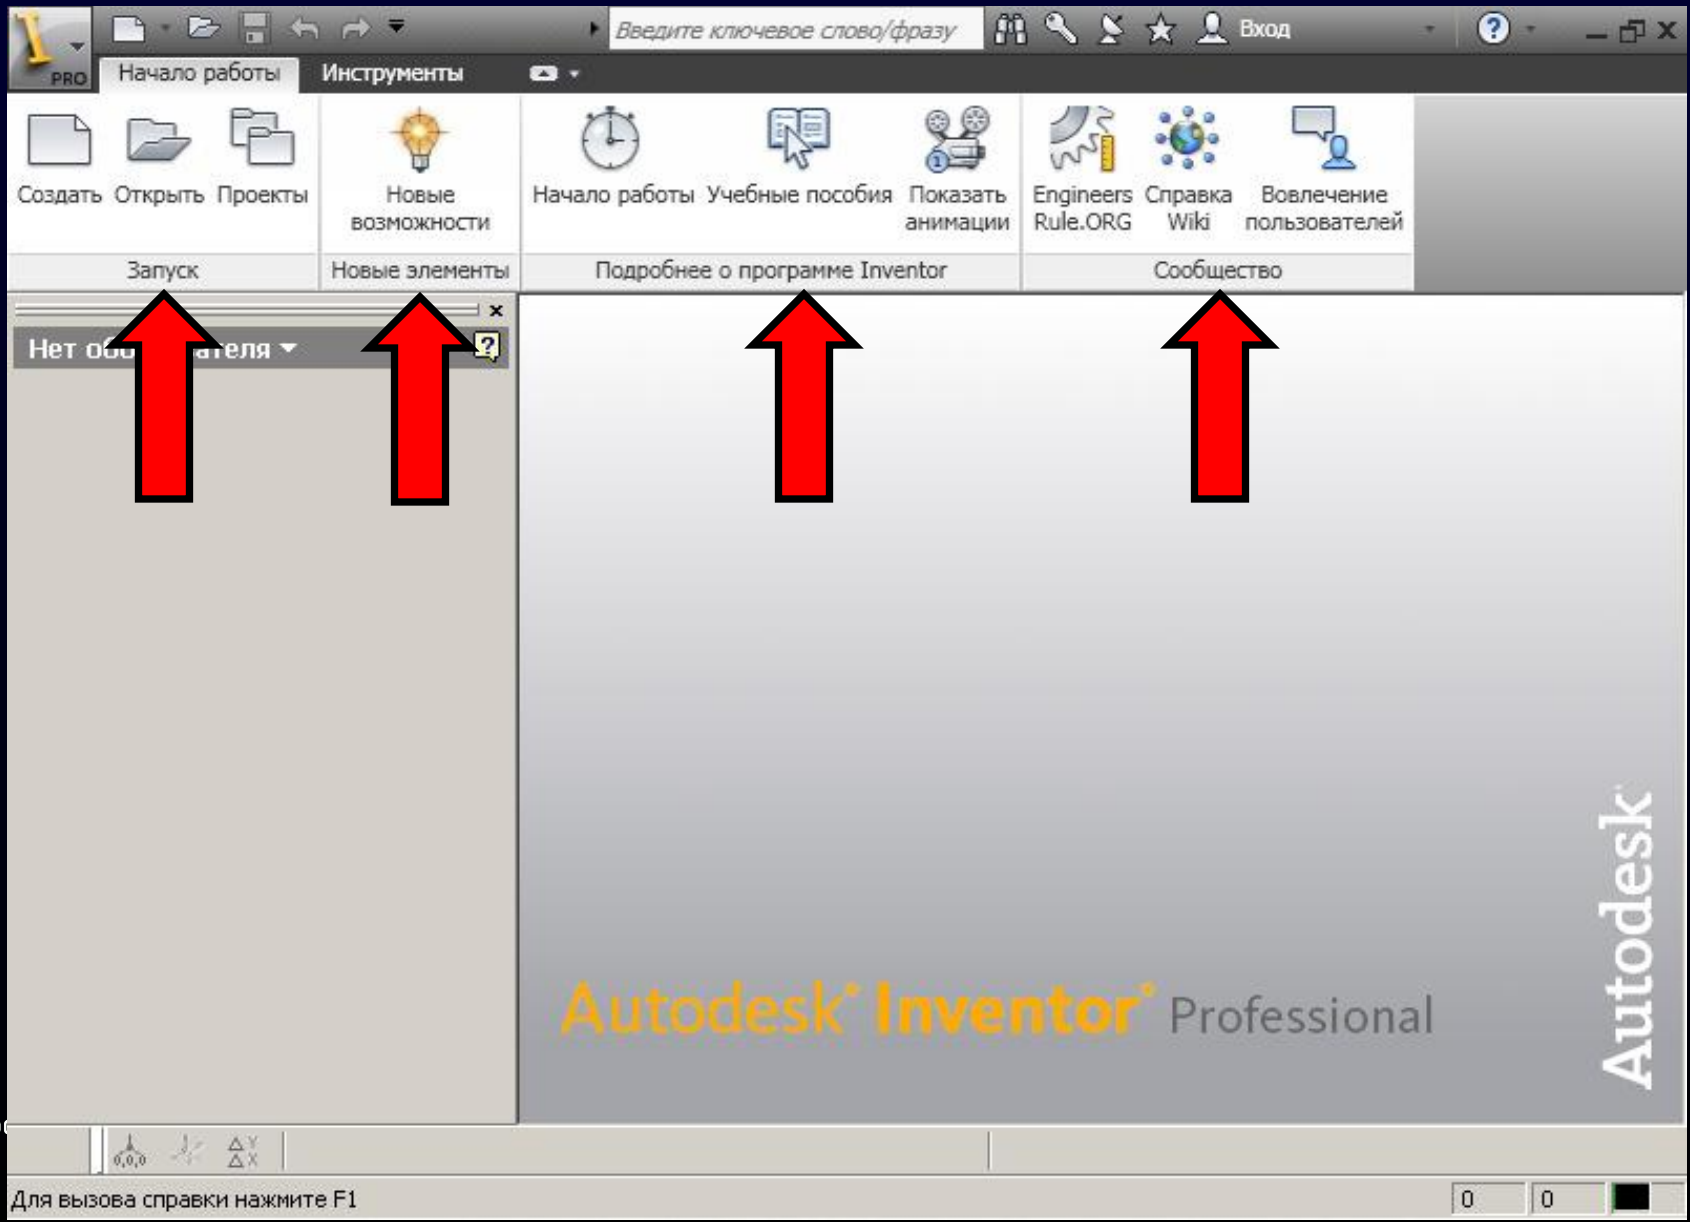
PRO

Введите ключевое слово/фразу

Вход

Начало работы

Инструменты

Создать

Открыть

Проекты

Запуск

Новые возможности

Новые элементы

Начало работы

Учебные пособия

Показать анимации

Подробнее о программе Inventor

Engineers Rule.ORG

Справка Wiki

Вовлечение пользователей

Сообщество

Нет об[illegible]ателя

Autodesk® Inventor® Professional

Autodesk

Для вызова справки нажмите F1

0

0